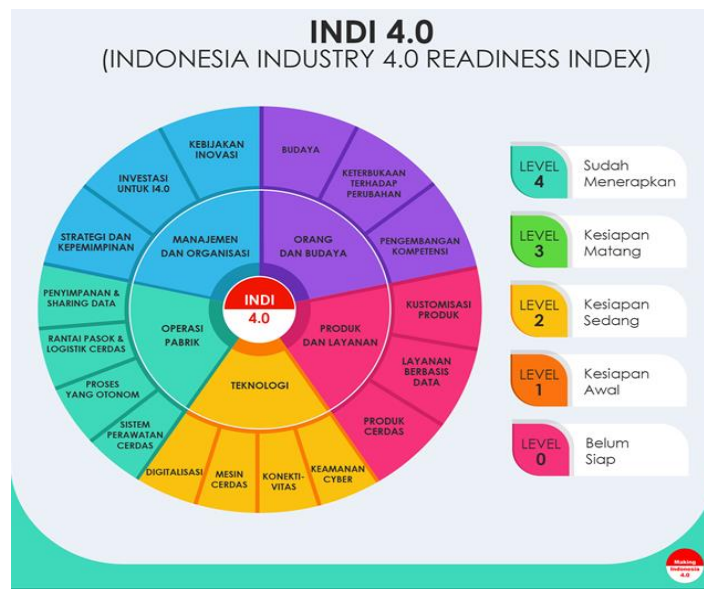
INDI 4.0
(INDONESIA INDUSTRY 4.0 READINESS INDEX)

KEBIJAKAN INOVASI

INVESTASI UNTUK I4.0

STRATEGI DAN KEPEMIMPINAN

MANAJEMEN DAN ORGANISASI

BUDAYA

KETERBUKAAN TERHADAP PERUBAHAN

PENGEMBANGAN KOMPETENSI

ORANG DAN BUDAYA

PENYIMPANAN & SHARING DATA

RANTAI PASOK & LOGISTIK CERDAS

PROSES YANG OTONOM

SISTEM PERAWATAN CERDAS

OPERASI PABRIK

INDI 4.0

KUSTOMISASI PRODUK

LAYANAN BERBASIS DATA

PRODUK CERDAS

PRODUK DAN LAYANAN

TEKNOLOGI

DIGITALISASI

MESIN CERDAS

KONEKTI-VITAS

KEAMANAN CYBER

LEVEL 4 Sudah Menerapkan

LEVEL 3 Kesiapan Matang

LEVEL 2 Kesiapan Sedang

LEVEL 1 Kesiapan Awal

LEVEL 0 Belum Siap

Making Indonesia 4.0